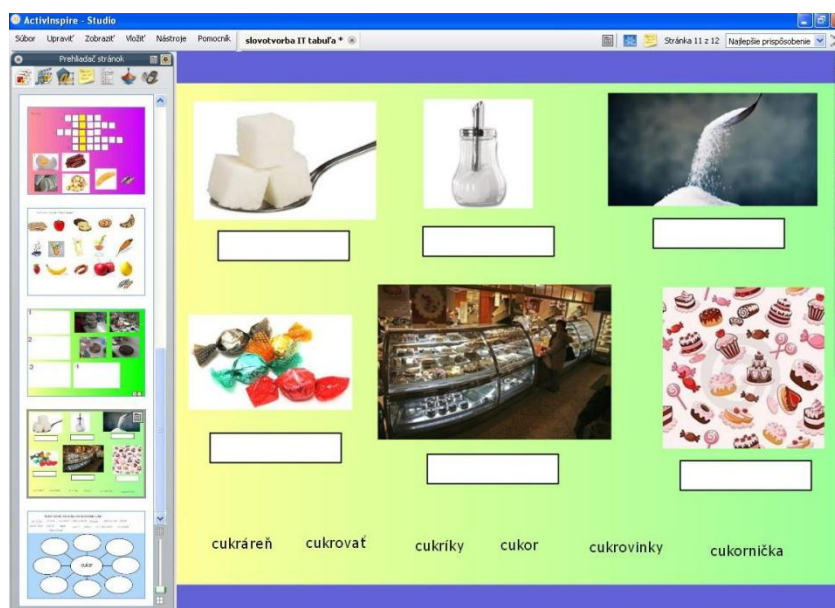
ActivInspire - Studio

Súbor Upraviť Zobraziť Vložiť Nástroje Pomocník slovotvorba IT tabuľa *

Stránka 11 z 12 Najlepšie prispôsobenie

Prehliadač stránok

cukor

cukráreň cukrovať cukríky cukor cukrovinky cukornička